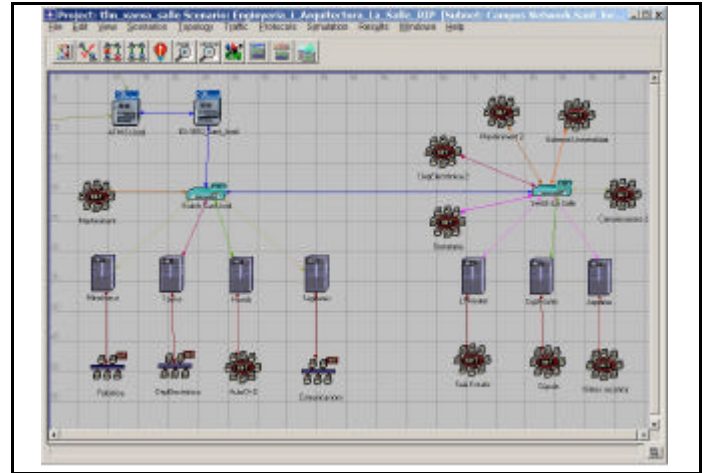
Project: tfm_xarxa_salle Scenario: Enginyeria_i_Arquitectura_La_Salle_RIP [Subnet: Campus Network Sant Ge...

File Edit View Scenarios Topology Traffic Protocols Simulation Results Windows Help

ATM Eclipsal

RS-DBL_Sant_Josep

Manteniment 2

Submarí Universitari

TelcoElectrònica 2

Switch Sant Josep

Switch La Salle

Manteniment

Comunicacions 2

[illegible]

Mecànica

Tetera

Florida

Telemàtica

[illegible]

EspiFundi

Japonès

Robòtica

DesElectrònica

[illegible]

Comunicacions

Tardi Estudis

Japonès

Sistemes Informàtica